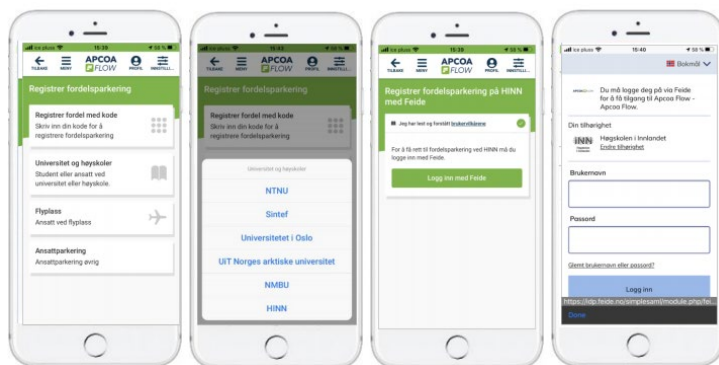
ice pluss 15:39 58 %

TILBAKE MENY APCOA FLOW PROFIL INNSTILL

Registrer fordelsparkering

Registrer fordel med kode
Skriv inn din kode for å registrere fordelsparkering

Universitet og høyskoler
Student eller ansatt ved universitet eller høyskole.

Flyplass
Ansatt ved flyplass

Ansattparkering
Ansattparkering øvrig

ice pluss 15:40 58 %

TILBAKE MENY APCOA FLOW PROFIL INNSTILL

Registrer fordelsparkering

Registrer fordel med kode
Skriv inn din kode for å registrere fordelsparkering

Universitet og høyskoler

NTNU

Sintef

Universitetet i Oslo

UiT Norges arktiske universitet

NMBU

HiNN

ice pluss 15:39 58 %

TILBAKE MENY APCOA FLOW PROFIL INNSTILL

Registrer fordelsparkering på HINN med Feide

Jeg har lest og forstått brukervilkårene

For å få rett til fordelsparkering ved HINN må du logge inn med Feide.

Logg inn med Feide

ice pluss 15:40 58 %

Bokmål

Du må logge deg på via Feide for å få tilgang til Apcoa Flow - Apcoa Flow.

Din tilhørighet

INN Høgskolen i Innlandet
Endre tilhørighet

Brukernavn

Passord

Glemt brukernavn eller passord?

Logg inn

https://idp.feide.no/simplesaml/module.php/fei...

Done